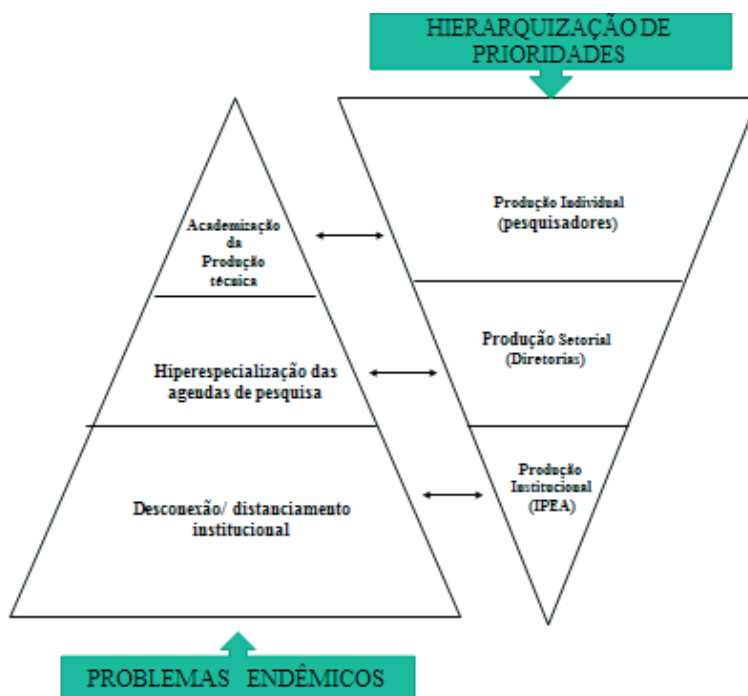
HIERARQUIZAÇÃO DE PRIORIDADES

Academização da Produção técnica

Hiperespecialização das agendas de pesquisa

Desconexão/ distanciamento institucional

Produção Individual (pesquisadores)

Produção Setorial (Diretorias)

Produção Institucional (IPEA)

PROBLEMAS ENDÊMICOS